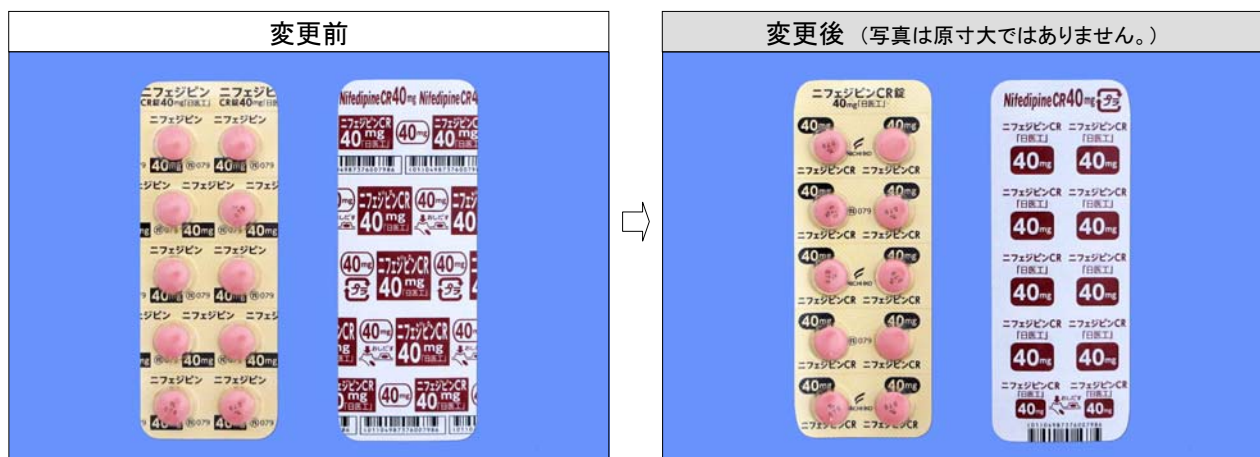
変更前

ニフェジピン ニフェジピ
CR錠40mg「日医工」 CR錠40mg「日医工」
ニフェジピン ニフェジピン
40mg Ⓝ079 40mg Ⓝ079
ジピン ニフェジピン ニフェジ
40mg
ニフェジピン ニフェジピン
Ⓝ079 40mg Ⓝ079
ジピン ニフェジピン ニフェジ
40mg 40mg
ニフェジピン ニフェジピン
40 Ⓝ079 40

Nifedipine CR 40mg Nifedipine CR4
ニフェジピンCR 40mg「日医工」 40mg ニフェジピンCR 40mg「日医工」
ニフェジピンCR 40mg「日医工」 ニフェジ 40
40mg ニフェジピンCR 40mg「日医工」 40mg
40mg ニフェジピンCR 40mg「日医工」
40mg ニフェジピンCR 40mg「日医工」

変更後 （写真は原寸大ではありません。）

ニフェジピンCR錠
40mg「日医工」
40mg 40mg
NICHIIKO
ニフェジピンCR ニフェジピンCR
40mg Ⓝ079 40mg
ニフェジピンCR ニフェジピンCR
40mg NICHIIKO 40mg
ニフェジピンCR ニフェジピンCR
40mg Ⓝ079 40mg
ニフェジピンCR ニフェジピンCR
40mg NICHIIKO 40mg
ニフェジピンCR ニフェジピンCR

Nifedipine CR 40mg
ニフェジピンCR「日医工」 ニフェジピンCR「日医工」
40mg 40mg
ニフェジピンCR「日医工」 ニフェジピンCR「日医工」
40mg 40mg
ニフェジピンCR「日医工」 ニフェジピンCR「日医工」
40mg 40mg
ニフェジピンCR「日医工」 ニフェジピンCR「日医工」
40mg 40mg
ニフェジピンCR「日医工」 ニフェジピンCR「日医工」
40mg 40mg